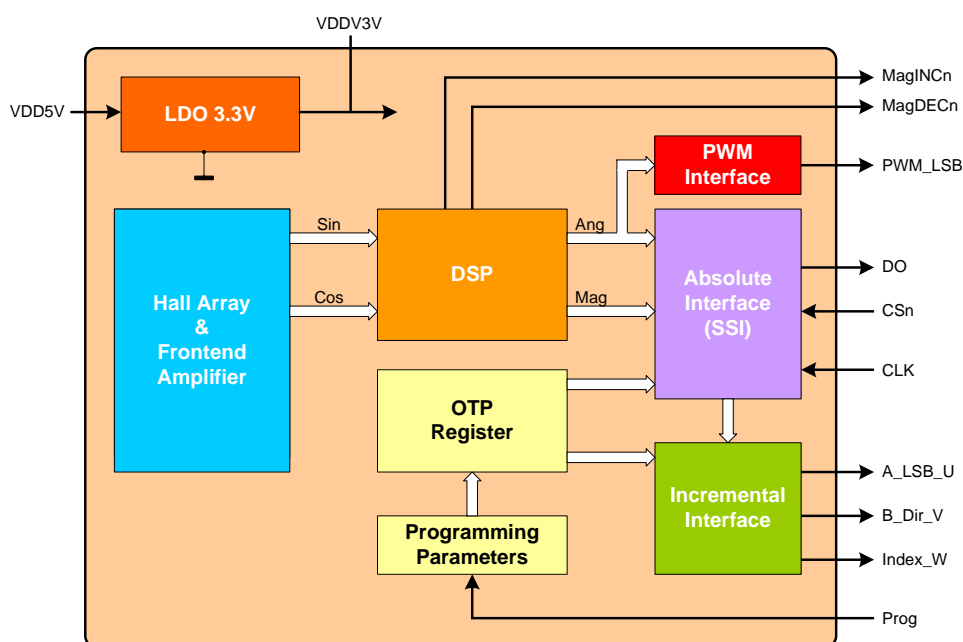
VDDV3V

VDD5V

LDO 3.3V

MagINCn

MagDECn

PWM Interface

PWM_LSB

Hall Array & Frontend Amplifier

Sin

Cos

DSP

Ang

Mag

Absolute Interface (SSI)

DO

CSn

CLK

OTP Register

Incremental Interface

A_LSB_U

B_Dir_V

Index_W

Programming Parameters

Prog